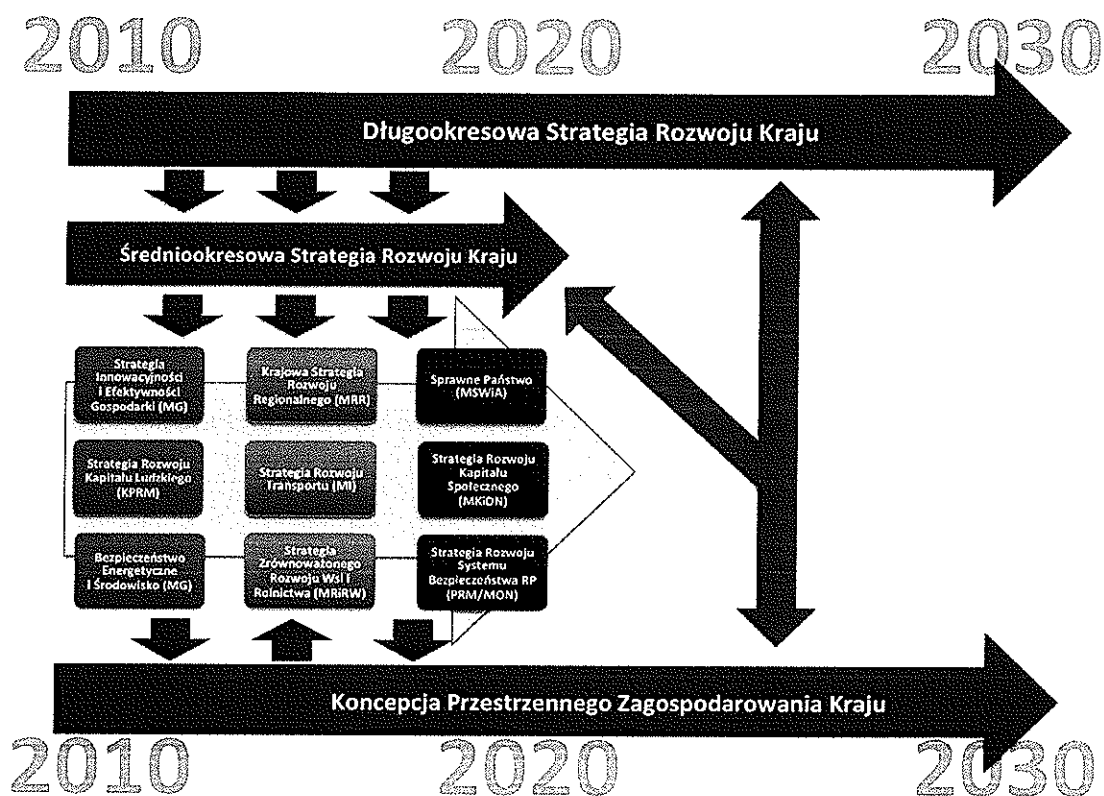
2010 2020 2030

Długookresowa Strategia Rozwoju Kraju

Średniookresowa Strategia Rozwoju Kraju

Strategia Innowacyjności i Efektywności Gospodarki (MG)

Krajowa Strategia Rozwoju Regionalnego (MRR)

Sprawne Państwo (MSWiA)

Strategia Rozwoju Kapitału Ludzkiego (KPRM)

Strategia Rozwoju Transportu (MI)

Strategia Rozwoju Kapitału Społecznego (MKiDN)

Bezpieczeństwo Energetyczne i Środowisko (MG)

Strategia Zrównoważonego Rozwoju Wsi i Rolnictwa (MRiRW)

Strategia Rozwoju Systemu Bezpieczeństwa RP (PRM/MON)

Koncepcja Przestrzennego Zagospodarowania Kraju

2010 2020 2030